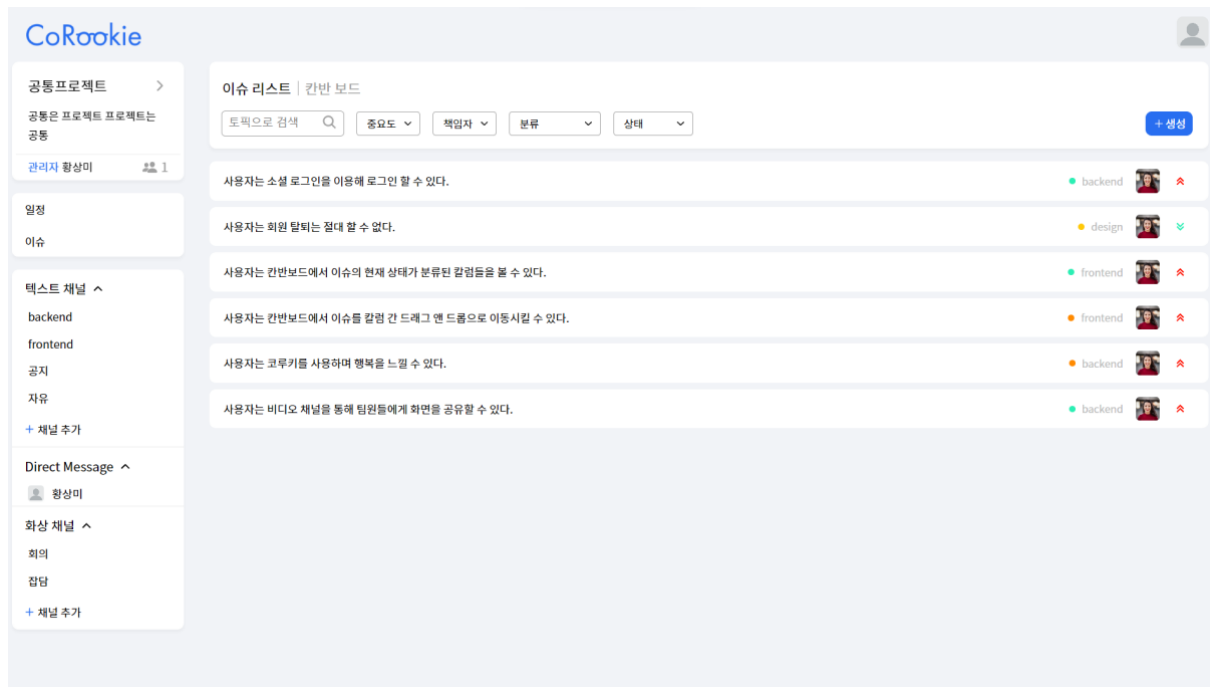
CoRookie

공통프로젝트 >

공통은 프로젝트 프로젝트는 공통

관리자 황상미 1

일정

이슈

텍스트 채널

backend

frontend

공지

자유

+ 채널 추가

Direct Message

황상미

화상 채널

회의

잡담

+ 채널 추가

이슈 리스트 | 칸반 보드

토픽으로 검색

중요도

책임자

분류

상태

+ 생성

사용자는 소셜 로그인을 이용해 로그인 할 수 있다. backend

사용자는 회원 탈퇴는 절대 할 수 없다. design

사용자는 칸반보드에서 이슈의 현재 상태가 분류된 칼럼들을 볼 수 있다. frontend

사용자는 칸반보드에서 이슈를 칼럼 간 드래그 앤 드롭으로 이동시킬 수 있다. frontend

사용자는 코루키를 사용하며 행복을 느낄 수 있다. backend

사용자는 비디오 채널을 통해 팀원들에게 화면을 공유할 수 있다. backend